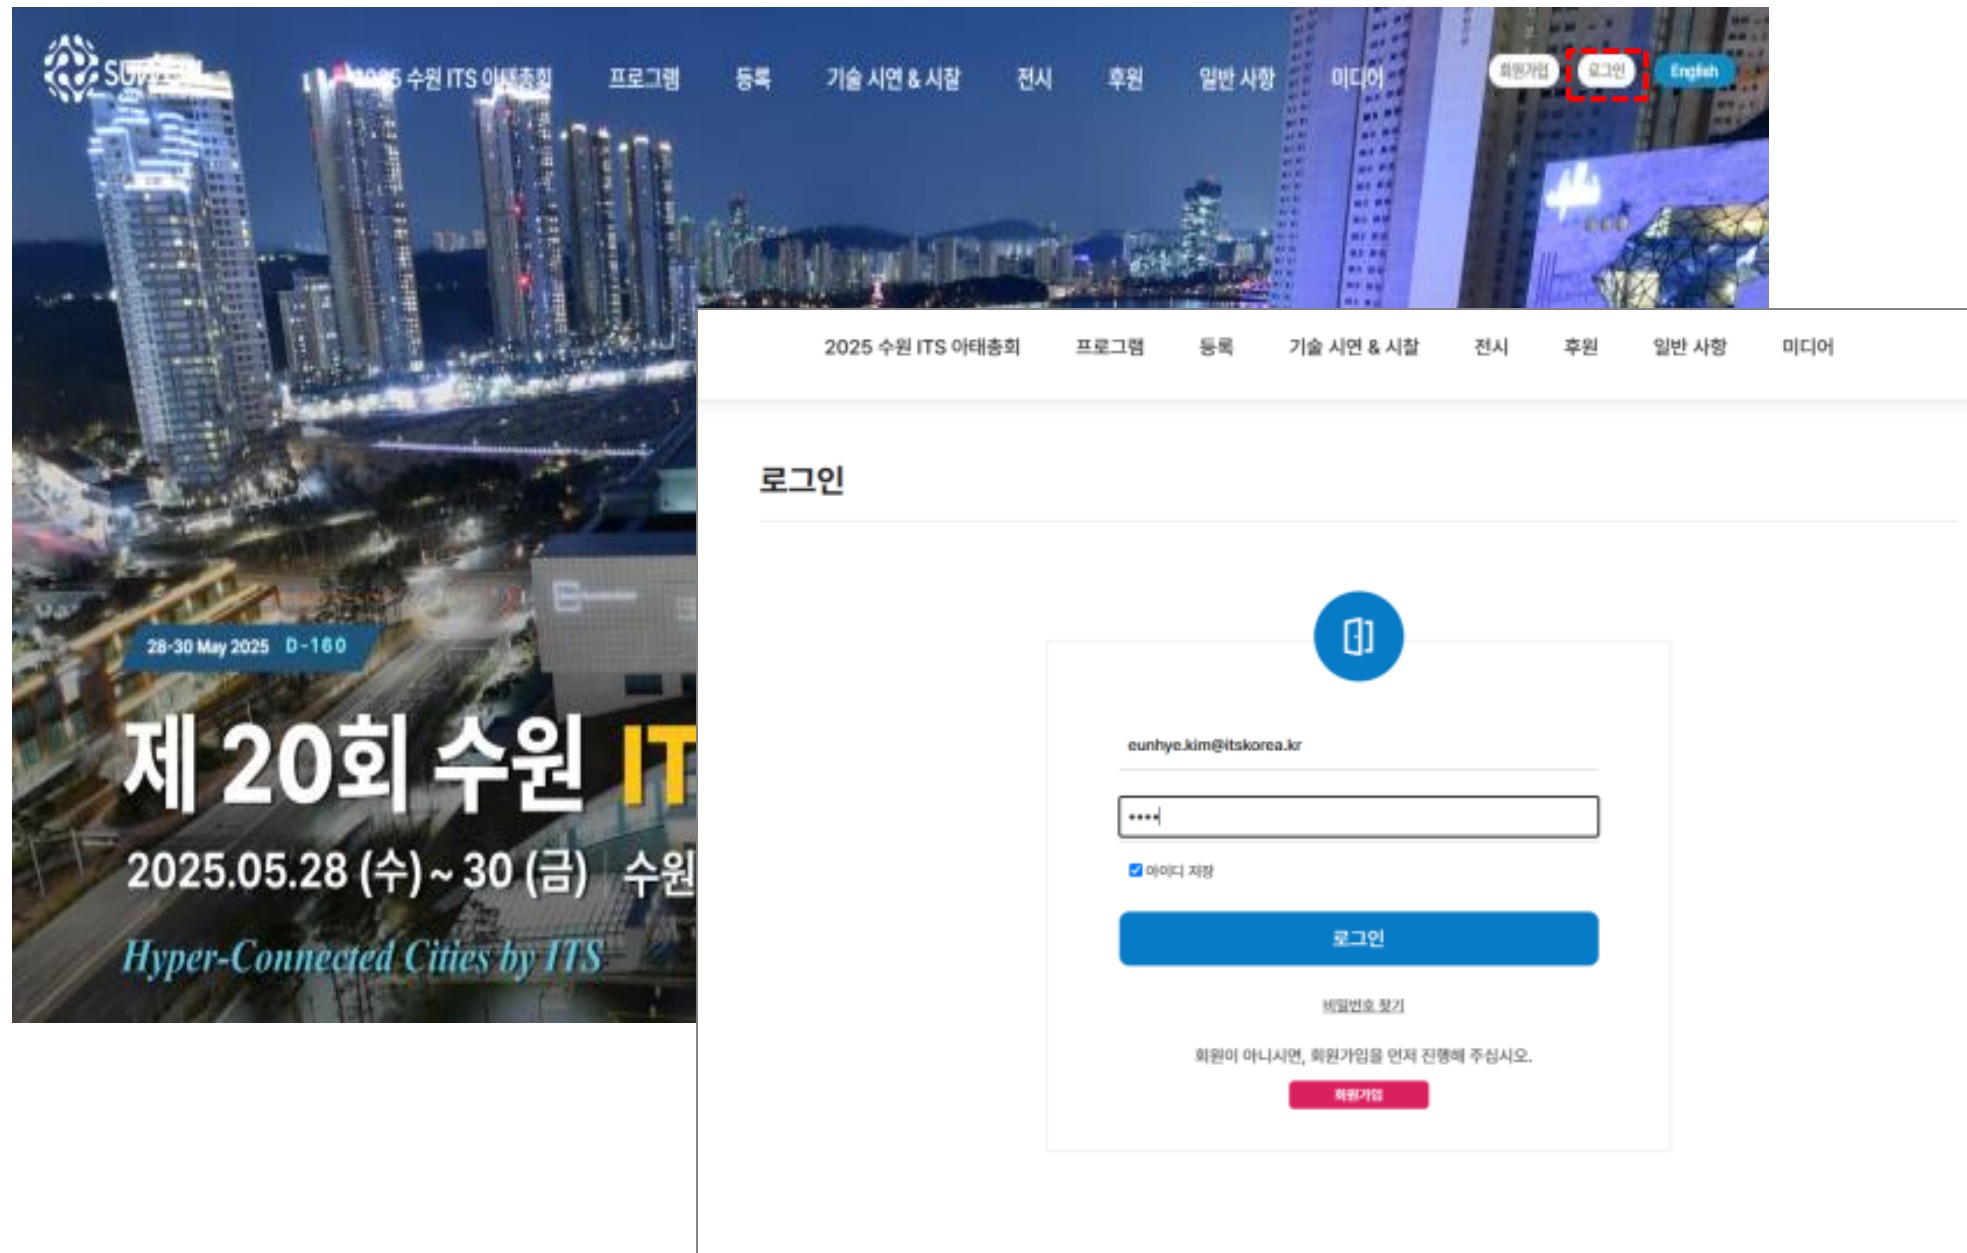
SUWON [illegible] 2025 수원 ITS 아태총회 프로그램 등록 기술 시연 & 시찰 전시 후원 일반 사항 미디어 회원가입 로그인 English

28-30 May 2025 D-160

제 20회 수원 IT

2025.05.28 (수) ~ 30 (금) 수원

Hyper-Connected Cities by ITS

2025 수원 ITS 아태총회 프로그램 등록 기술 시연 & 시찰 전시 후원 일반 사항 미디어

로그인

eunhye.kim@itskorea.kr

••••

아이디 저장

로그인

비밀번호 찾기

회원이 아니시면, 회원가입을 먼저 진행해 주십시오.

회원가입